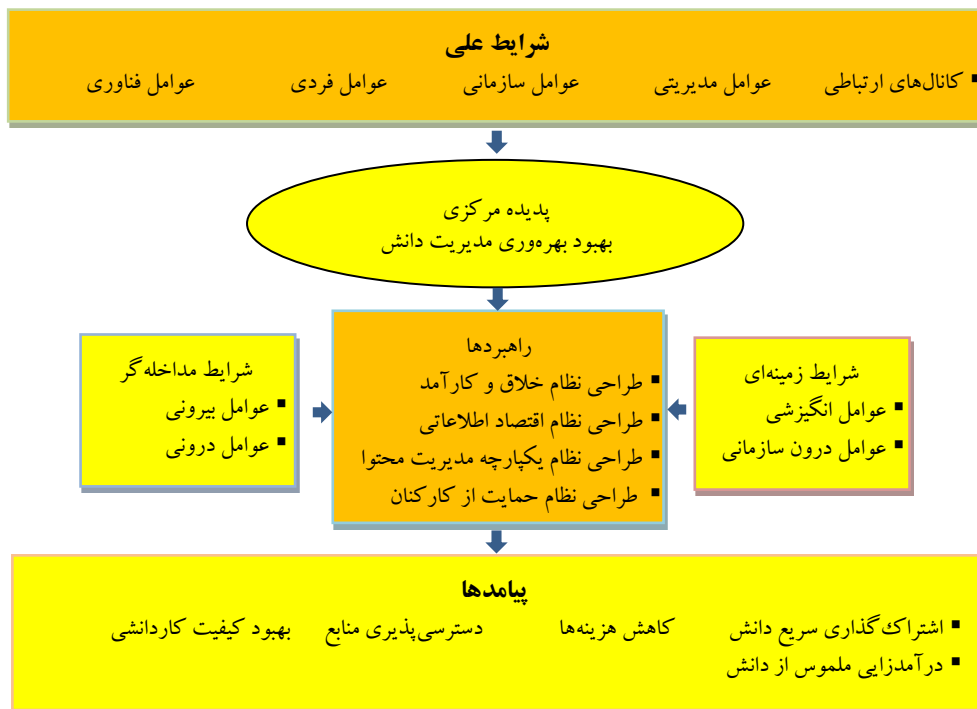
شرایط علی

▪ کانال‌های ارتباطی عوامل مدیریتی عوامل سازمانی عوامل فردی عوامل فناوری

پدیده مرکزی
بهبود بهره‌وری مدیریت دانش

شرایط زمینه‌ای
▪ عوامل انگیزشی
▪ عوامل درون سازمانی

راهبردها
▪ طراحی نظام خلاق و کارآمد
▪ طراحی نظام اقتصاد اطلاعاتی
▪ طراحی نظام یکپارچه مدیریت محتوا
▪ طراحی نظام حمایت از کارکنان

شرایط مداخله‌گر
▪ عوامل بیرونی
▪ عوامل درونی

پیامدها

▪ اشتراک‌گذاری سریع دانش کاهش هزینه‌ها دسترسی‌پذیری منابع بهبود کیفیت کاردانشی
▪ درآمدزایی ملموس از دانش